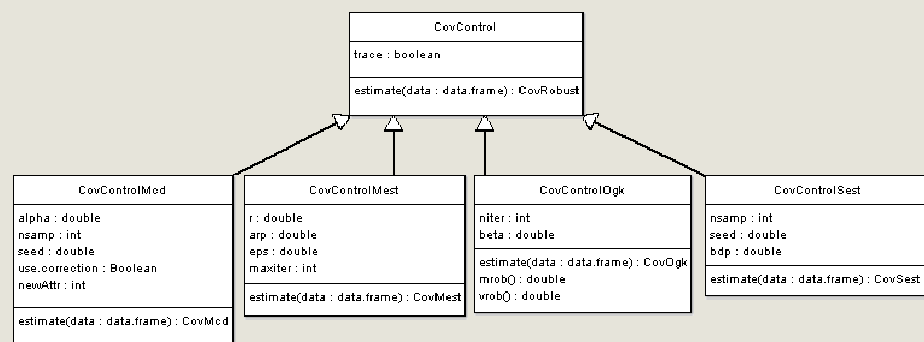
CovControl

trace : boolean

estimate(data : data.frame) : CovRobust

CovControlMcd

alpha : double
nsamp : int
seed : double
use.correction : Boolean
newAttr : int

estimate(data : data.frame) : CovMcd

CovControlMest

r : double
arp : double
eps : double
maxiter : int

estimate(data : data.frame) : CovMest

CovControlOgk

niter : int
beta : double

estimate(data : data.frame) : CovOgk
mrob() : double
vrob() : double

CovControlSest

nsamp : int
seed : double
bdp : double

estimate(data : data.frame) : CovSest